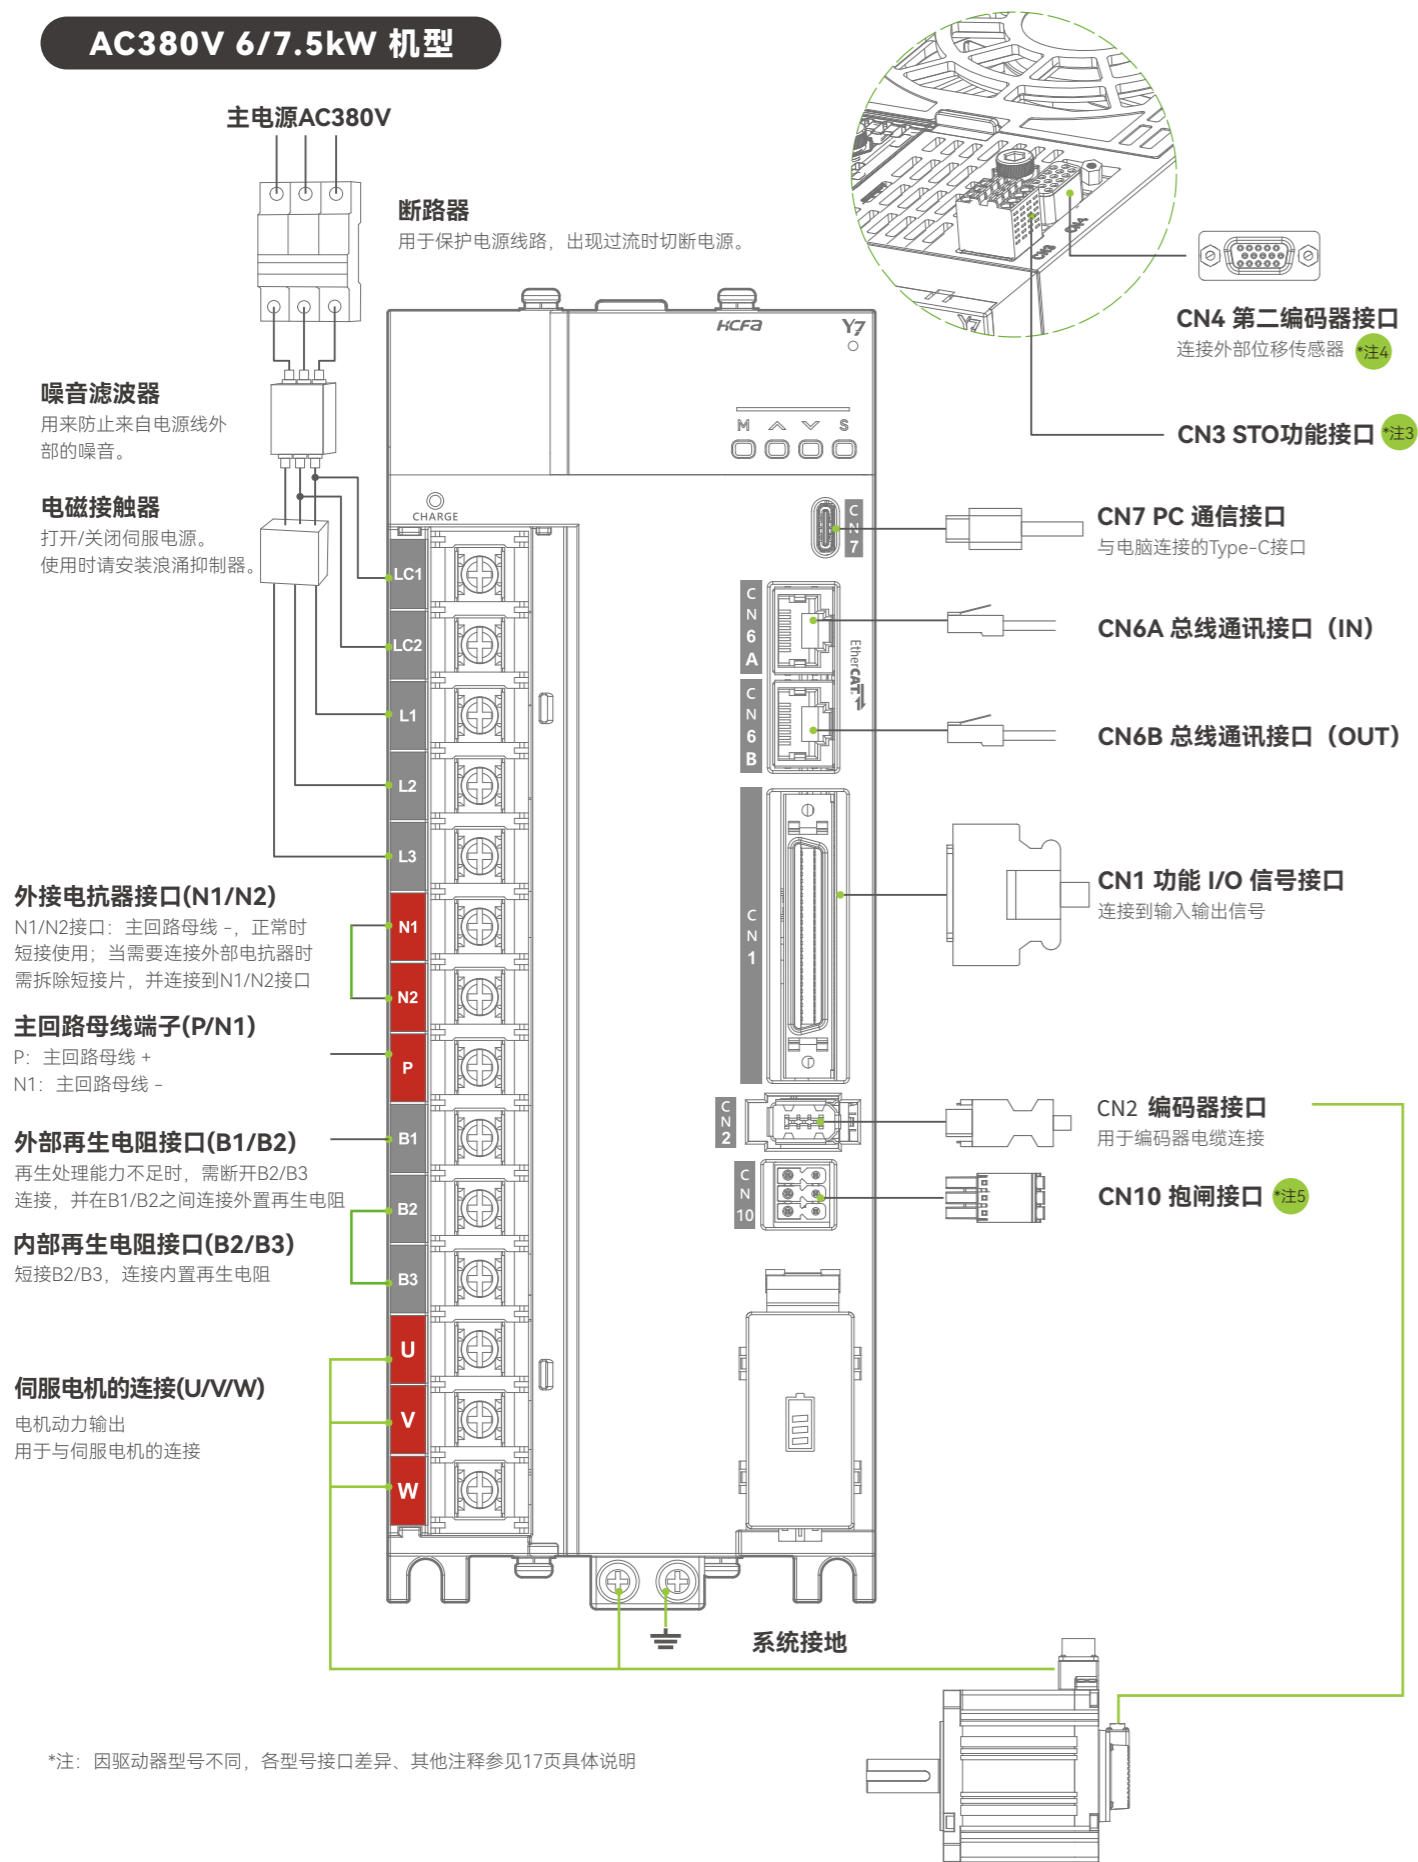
AC380V 6/7.5kW 机型

主电源AC380V

断路器
用于保护电源线路，出现过流时切断电源。

噪音滤波器
用来防止来自电源线外部的噪音。

电磁接触器
打开/关闭伺服电源。
使用时请安装浪涌抑制器。

HCFA
Y7
M S
CHARGE

CN4 第二编码器接口
连接外部位移传感器 *注4

CN3 STO功能接口 *注3

CN7 PC 通信接口
与电脑连接的Type-C接口

CN6A 总线通讯接口（IN）

CN6B 总线通讯接口（OUT）

EtherCAT

CN1 功能 I/O 信号接口
连接到输入输出信号

CN2 编码器接口
用于编码器电缆连接

CN10 抱闸接口 *注5

LC1
LC2
L1
L2
L3
N1
N2
P
B1
B2
B3
U
V
W

CN7
CN6A
CN6B
CN1
CN2
CN10

外接电抗器接口(N1/N2)
N1/N2接口：主回路母线 -，正常时短接使用；当需要连接外部电抗器时需拆除短接片，并连接到N1/N2接口

主回路母线端子(P/N1)
P：主回路母线 +
N1：主回路母线 -

外部再生电阻接口(B1/B2)
再生处理能力不足时，需断开B2/B3连接，并在B1/B2之间连接外置再生电阻

内部再生电阻接口(B2/B3)
短接B2/B3，连接内置再生电阻

伺服电机的连接(U/V/W)
电机动力输出
用于与伺服电机的连接

系统接地

*注：因驱动器型号不同，各型号接口差异、其他注释参见17页具体说明